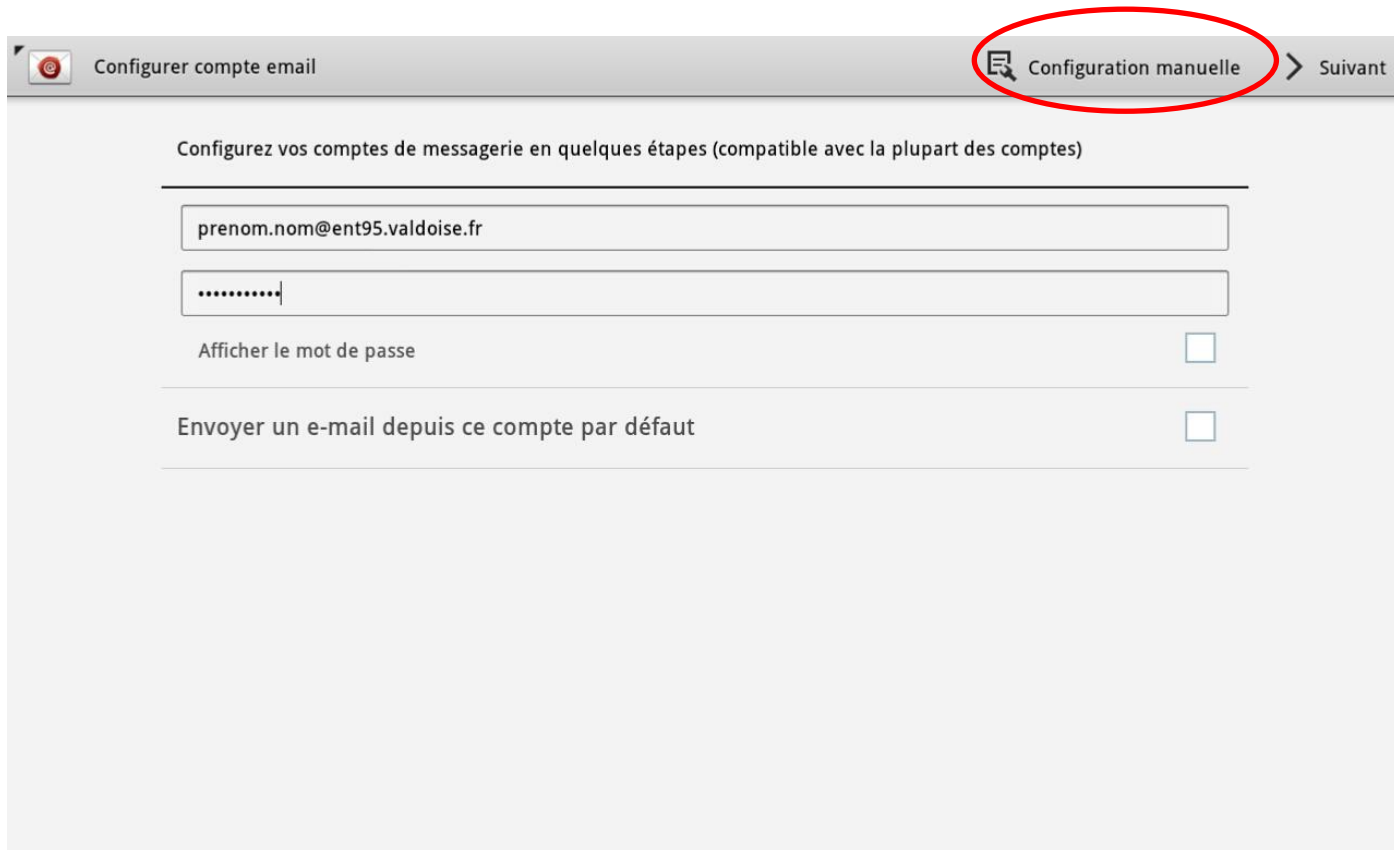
Configurer compte email

Configuration manuelle

Suivant

Configurez vos comptes de messagerie en quelques étapes (compatible avec la plupart des comptes)

prenom.nom@ent95.valdoise.fr

•••••••••••

Afficher le mot de passe

Envoyer un e-mail depuis ce compte par défaut